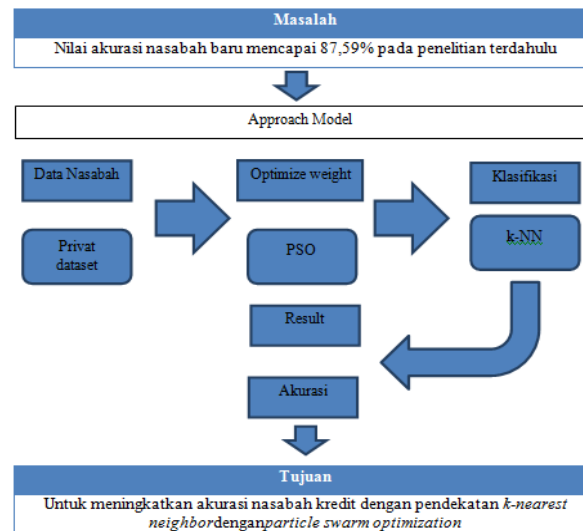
Masalah

Nilai akurasi nasabah baru mencapai 87,59% pada penelitian terdahulu

Approach Model

Data Nasabah

Privat dataset

Optimize weight

PSO

Klasifikasi

k-NN

Result

Akurasi

Tujuan

Untuk meningkatkan akurasi nasabah kredit dengan pendekatan *k-nearest neighbor*dengan*particle swarm optimization*